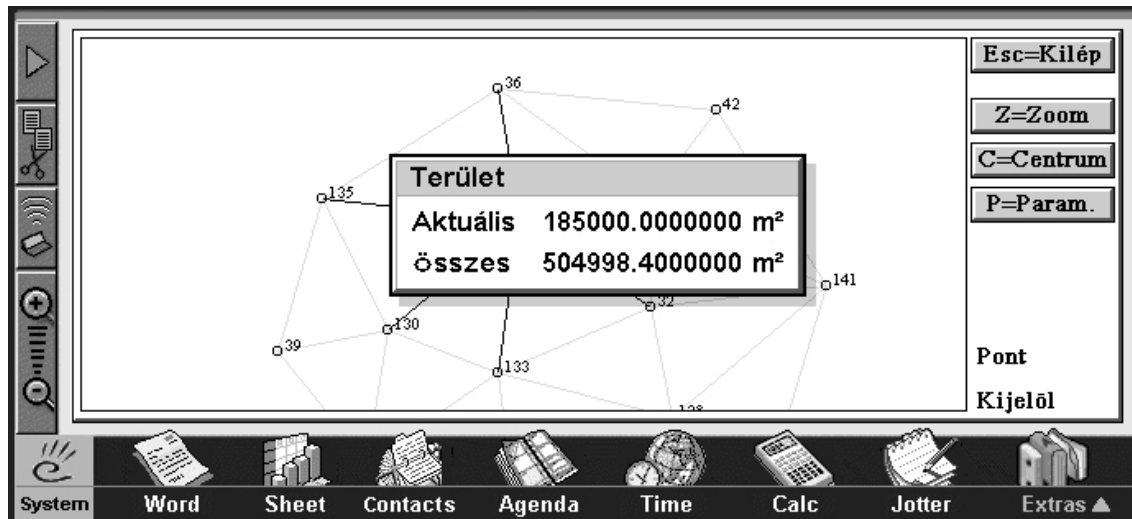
Esc=Kilép

Z=Zoom

C=Centrum

P=Param.

36

42

135

141

32

130

39

133

128

Terület

Aktuális 185000.0000000 m²

összes 504998.4000000 m²

Pont

Kijelöl

System Word Sheet Contacts Agenda Time Calc Jotter Extras ▲